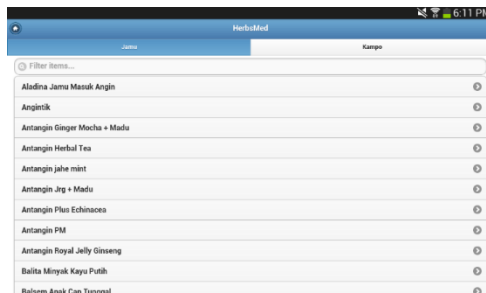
6:11 PM

HerbsMed

Jamu

Kampo

Filter items...

Aladina Jamu Masuk Angin

Angintik

Antangin Ginger Mocha + Madu

Antangin Herbal Tea

Antangin jahe mint

Antangin Jrg + Madu

Antangin Plus Echinacea

Antangin PM

Antangin Royal Jelly Ginseng

Balita Minyak Kayu Putih

Balsem Anak Cap Tunggal